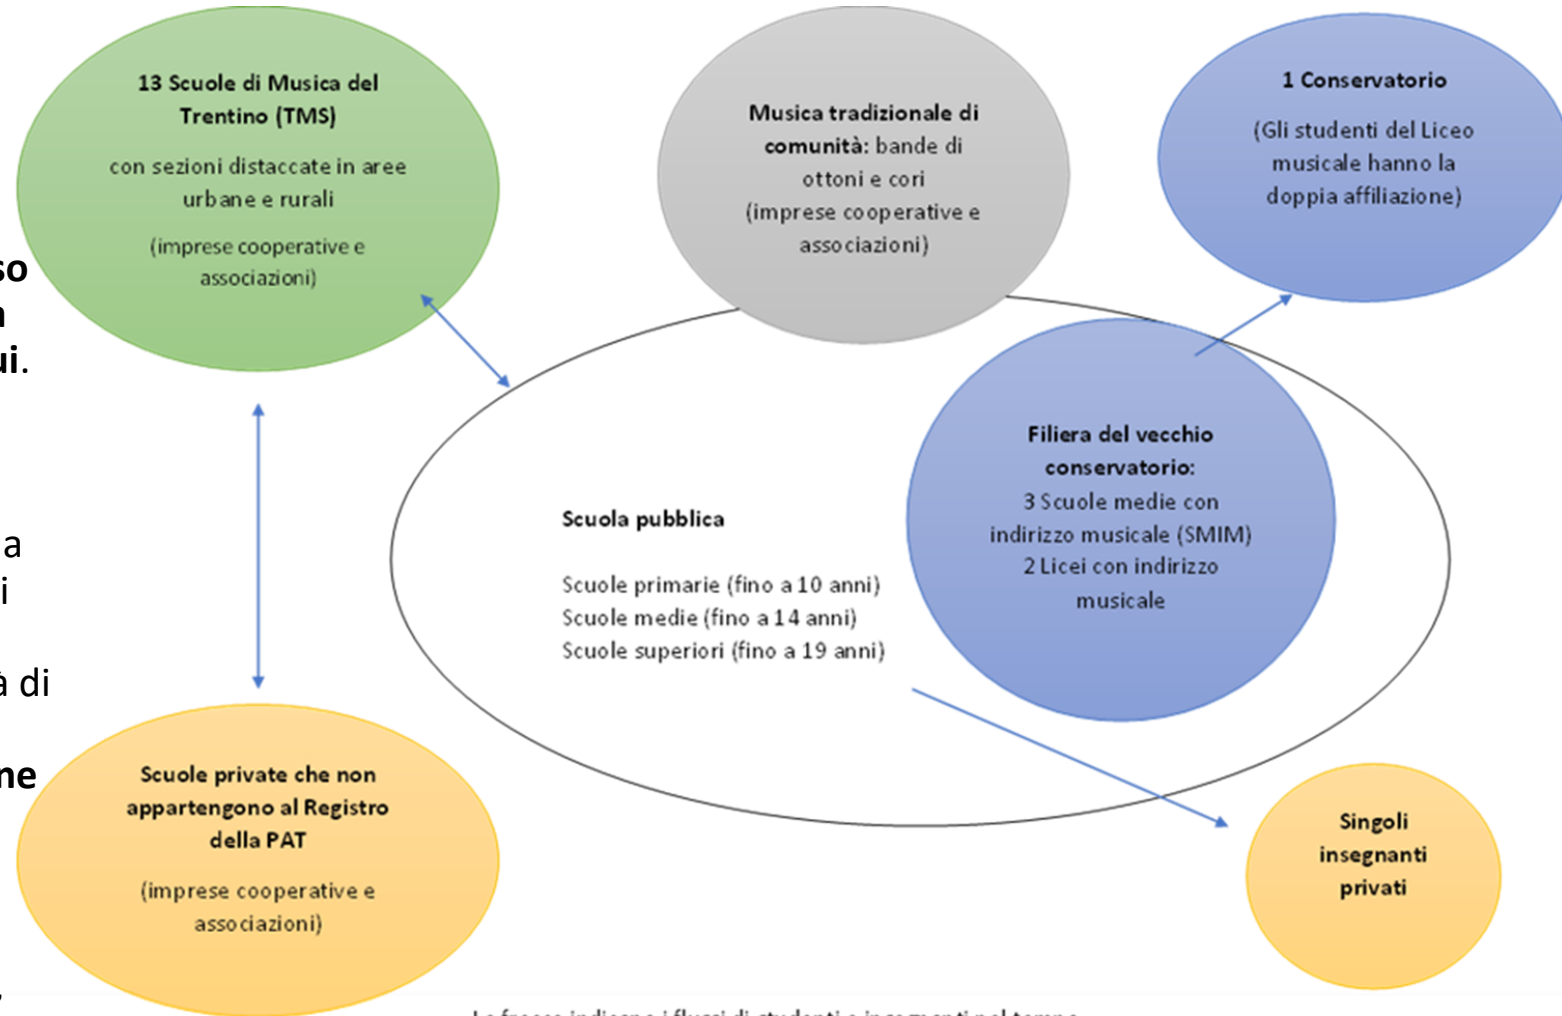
13 Scuole di Musica del Trentino (TMS)

con sezioni distaccate in aree urbane e rurali

(imprese cooperative e associazioni)

Musica tradizionale di comunità: bande di ottoni e cori

(imprese cooperative e associazioni)

1 Conservatorio

(Gli studenti del Liceo musicale hanno la doppia affiliazione)

so
n
ui.

a
i

à di

ne

Filiera del vecchio conservatorio:

3 Scuole medie con indirizzo musicale (SMIM)

2 Licei con indirizzo musicale

Scuola pubblica

Scuole primarie (fino a 10 anni)
Scuole medie (fino a 14 anni)
Scuole superiori (fino a 19 anni)

Scuole private che non appartengono al Registro della PAT

(imprese cooperative e associazioni)

Singoli insegnanti privati

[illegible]